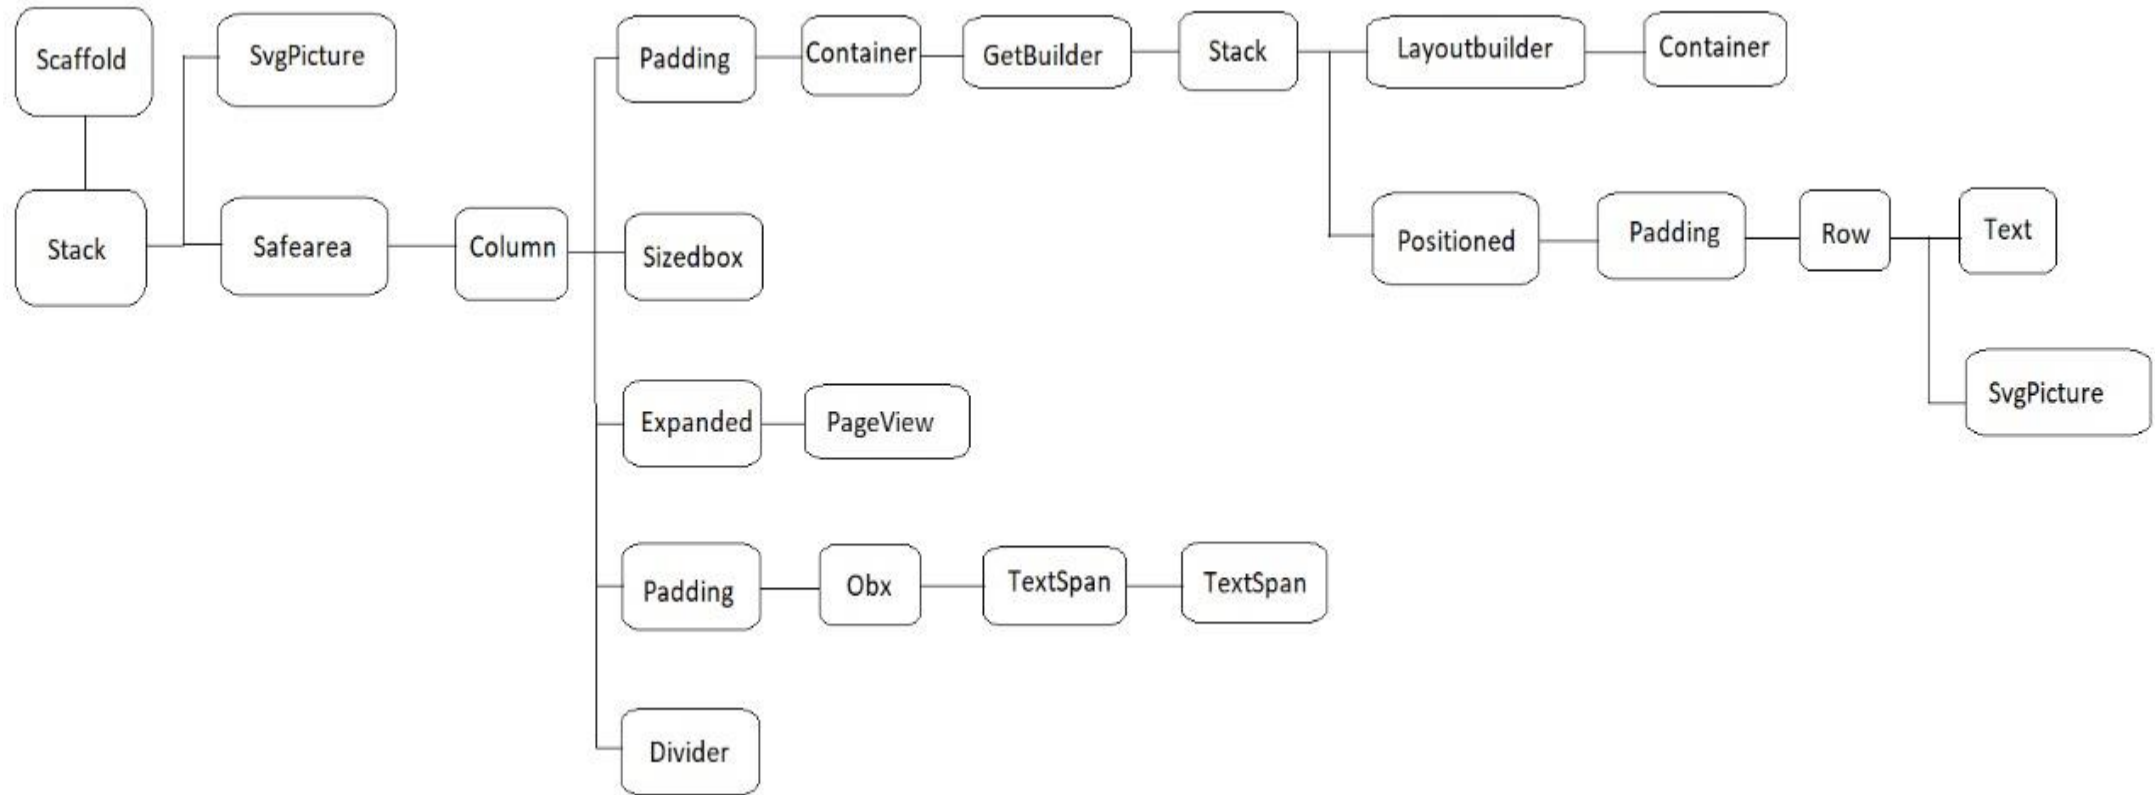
Scaffold
Stack
SvgPicture
Safearea
Column
Padding
Container
GetBuilder
Stack
Layoutbuilder
Container
Positioned
Padding
Row
Text
SvgPicture
Sizedbox
Expanded
PageView
Padding
Obx
TextSpan
TextSpan
Divider